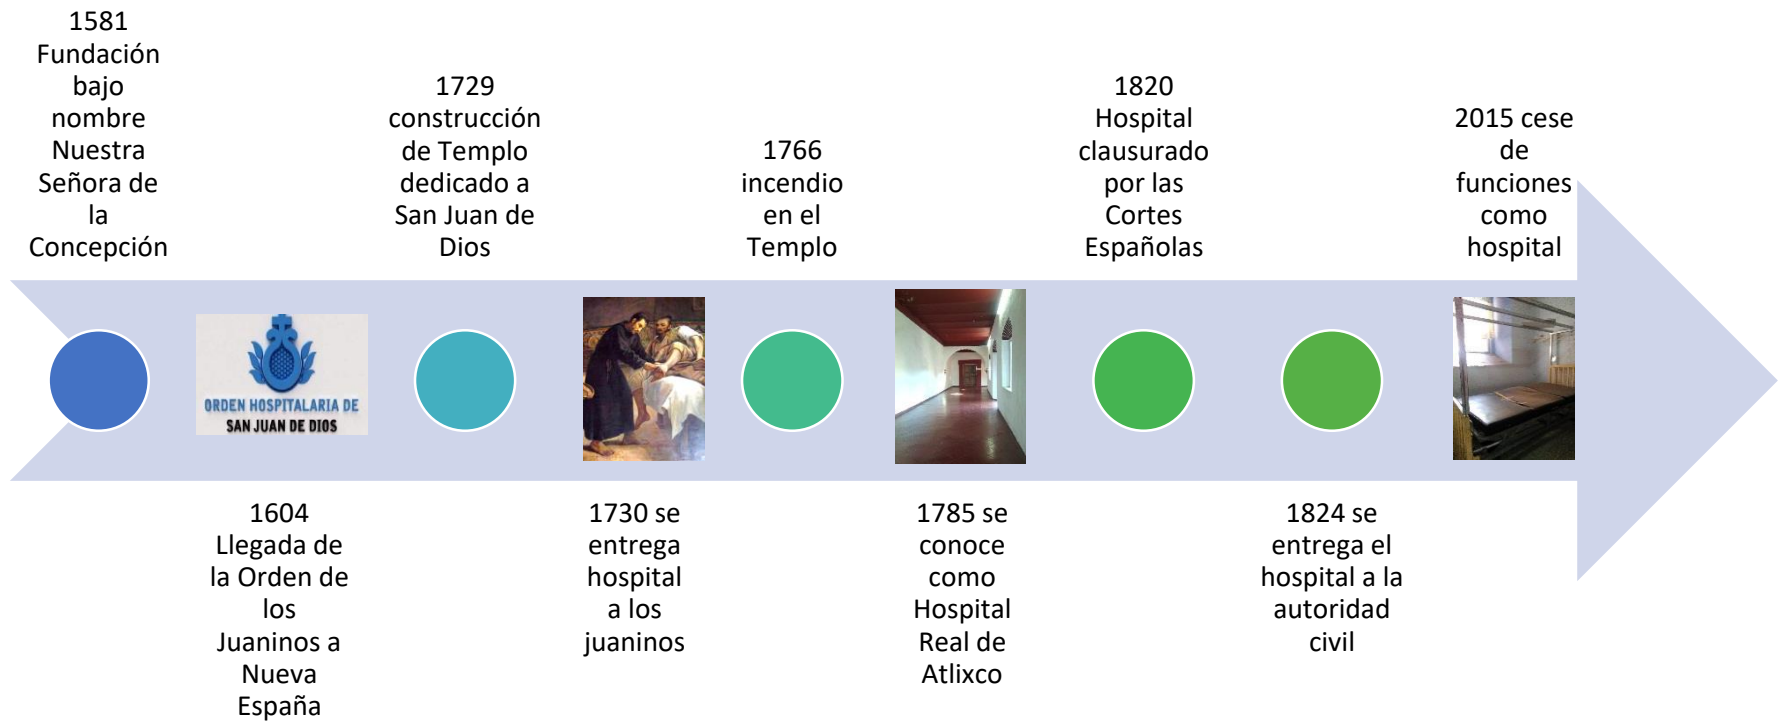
1581 Fundación bajo nombre Nuestra Señora de la Concepción

ORDEN HOSPITALARIA DE SAN JUAN DE DIOS

1604 Llegada de la Orden de los Juaninos a Nueva España

1729 construcción de Templo dedicado a San Juan de Dios

1730 se entrega hospital a los juaninos

1766 incendio en el Templo

1785 se conoce como Hospital Real de Atlixco

1820 Hospital clausurado por las Cortes Españolas

1824 se entrega el hospital a la autoridad civil

2015 cese de funciones como hospital